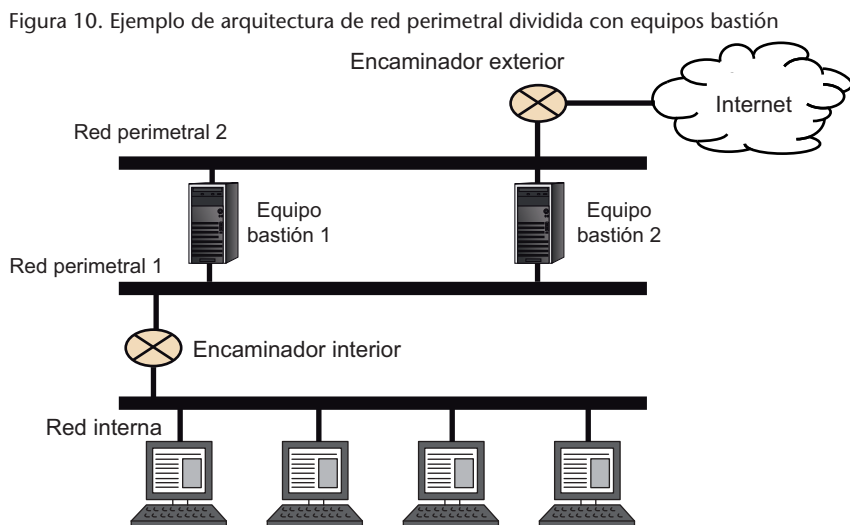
Figura 10. Ejemplo de arquitectura de red perimetral dividida con equipos bastión

Encaminador exterior

Internet

Red perimetral 2

Equipo bastión 1

Equipo bastión 2

Red perimetral 1

Encaminador interior

Red interna